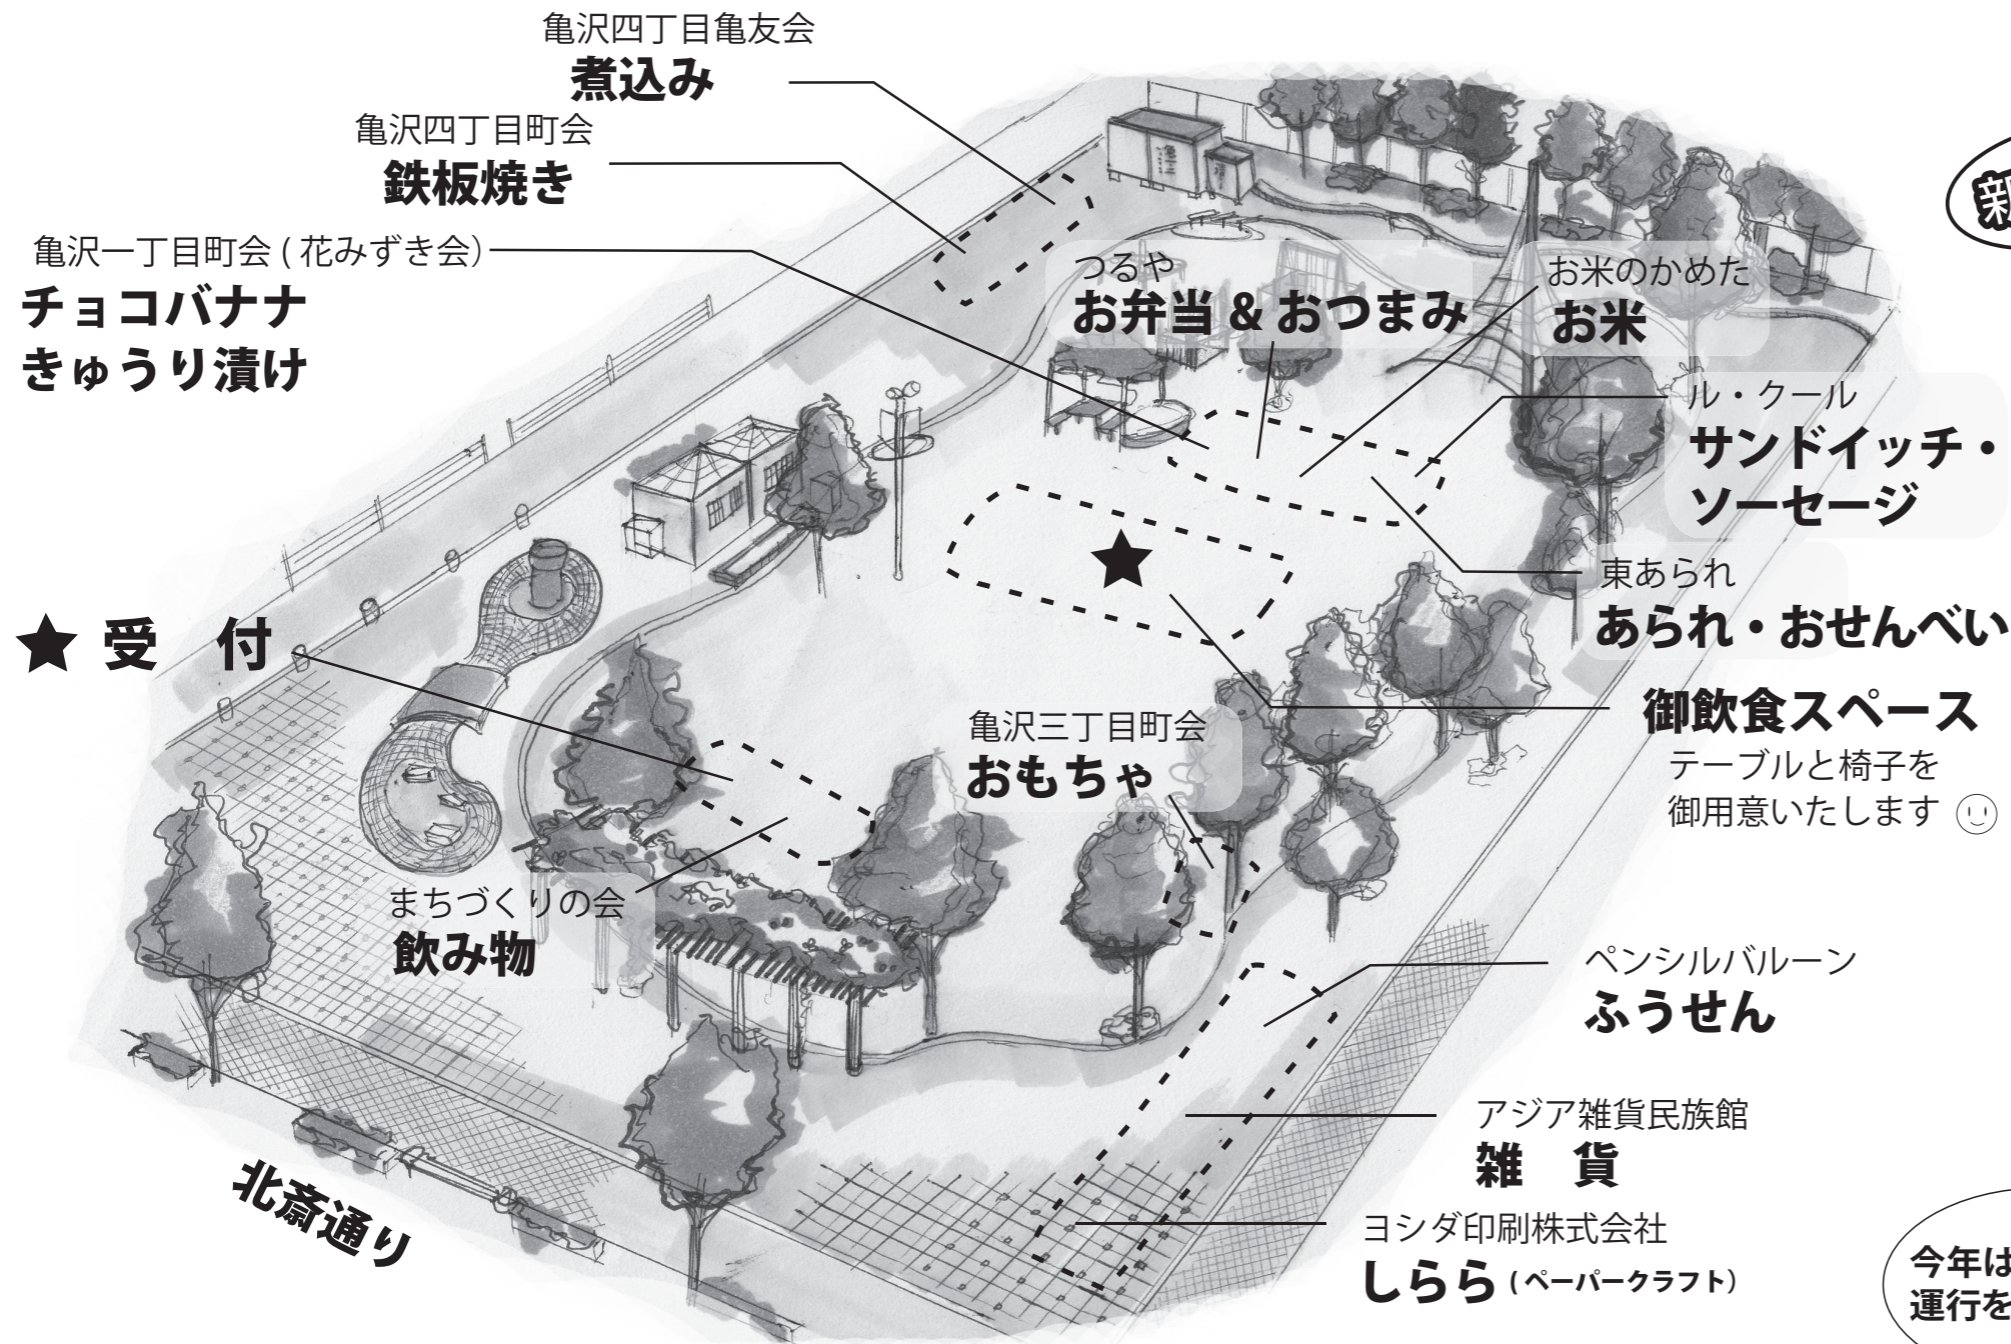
亀沢四丁目亀友会
煮込み

亀沢四丁目町会
鉄板焼き

亀沢一丁目町会 ( 花みずき会)
チョコバナナ
きゅうり漬け

つるや
お弁当 & おつまみ

お米のかめた
お米

ル・クール
サンドイッチ・
ソーセージ

東あられ
あられ・おせんべい

★ 受　付

★

御飲食スペース
テーブルと椅子を
御用意いたします

亀沢三丁目町会
おもちゃ

まちづくりの会
飲み物

ペンシルバルーン
ふうせん

アジア雑貨民族館
雑　貨

ヨシダ印刷株式会社
しらら (ペーパークラフト)

北斎通り

新

今年は
運行を